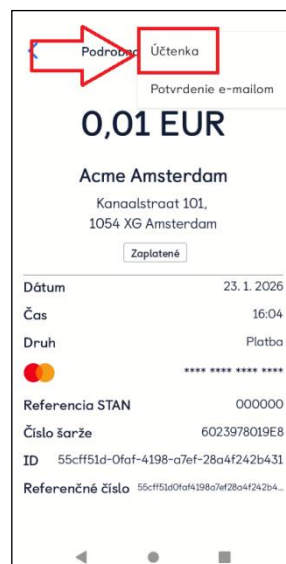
Podrobn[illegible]

Účtenka

Potvrdenie e-mailom

0,01 EUR

Acme Amsterdam

Kanaalstraat 101,
1054 XG Amsterdam

Zaplatené

| | |
|---|---|
| Dátum | 23. 1. 2026 |
| Čas | 16:04 |
| Druh | Platba |
| | **** **** **** **** |
| Referencia STAN | 000000 |
| Číslo šarže | 6023978019E8 |
| ID | 55cff51d-0faf-4198-a7ef-28a4f242b431 |
| Referenčné číslo | 55cff51d0faf4198a7ef28a4f242b4... |